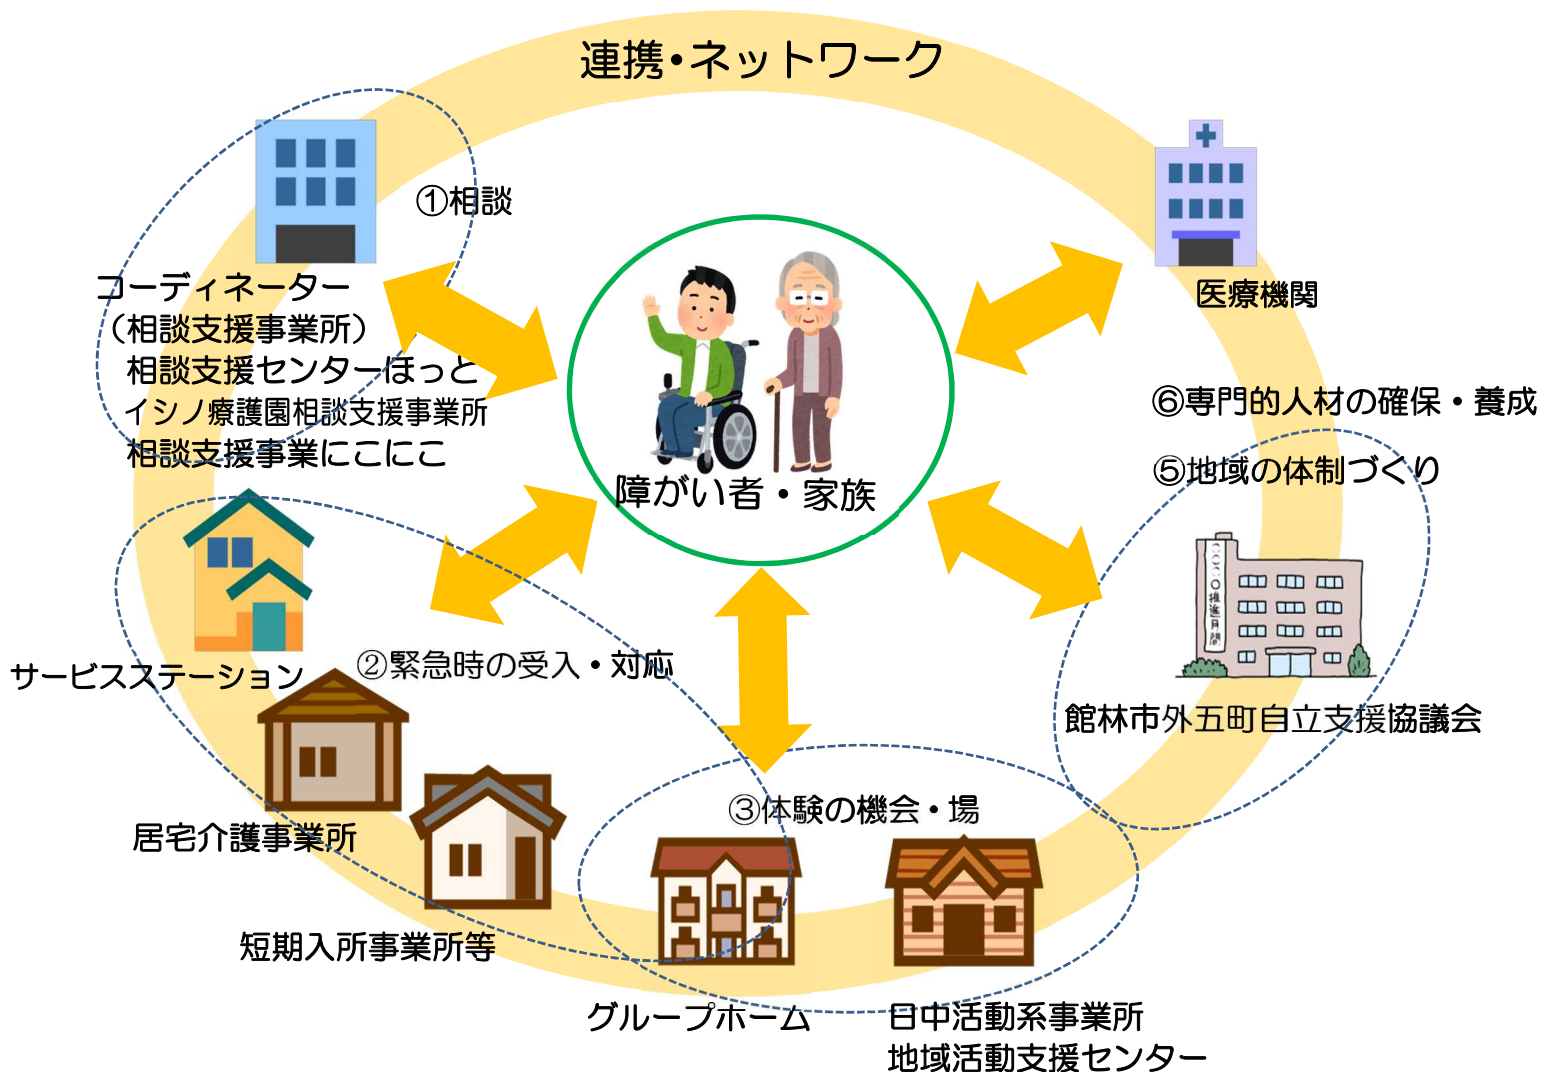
連携・ネットワーク

①相談

コーディネーター
（相談支援事業所）
相談支援センターほっと
イシノ療護園相談支援事業所
相談支援事業にこにこ

医療機関

障がい者・家族

⑥専門的人材の確保・養成

⑤地域の体制づくり

〇〇〇推進月間

館林市外五町自立支援協議会

サービスステーション

②緊急時の受入・対応

居宅介護事業所

短期入所事業所等

③体験の機会・場

グループホーム

日中活動系事業所
地域活動支援センター